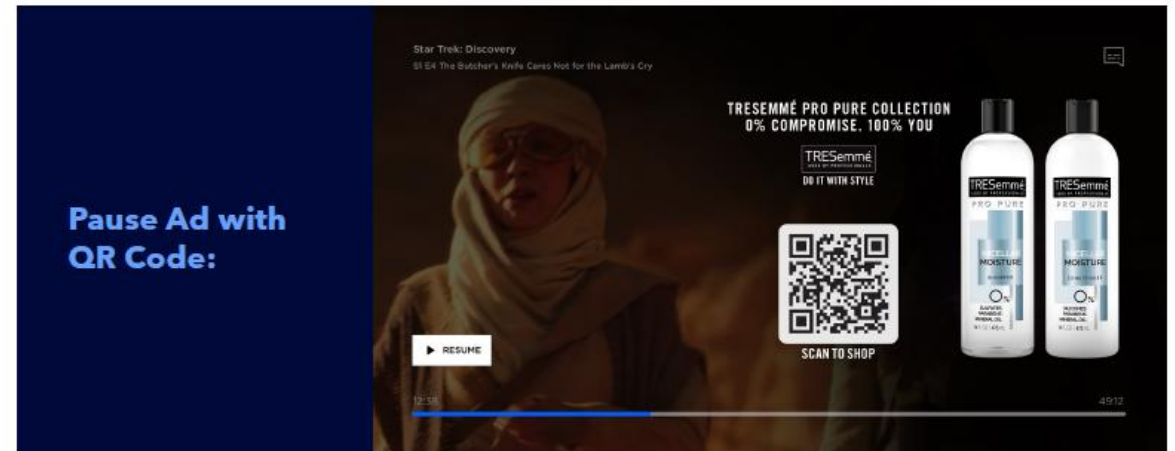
Pause Ad with QR Code:

Star Trek: Discovery
S1 E4 The Butcher's Knife Cares Not for the Lamb's Cry

TRESEMMÉ PRO PURE COLLECTION
0% COMPROMISE. 100% YOU

TRESemmé
DO IT WITH STYLE

SCAN TO SHOP

TRESemmé
PRO PURE
MOISTURE
0%

TRESemmé
PRO PURE
MOISTURE
0%

RESUME

12:38

49:12